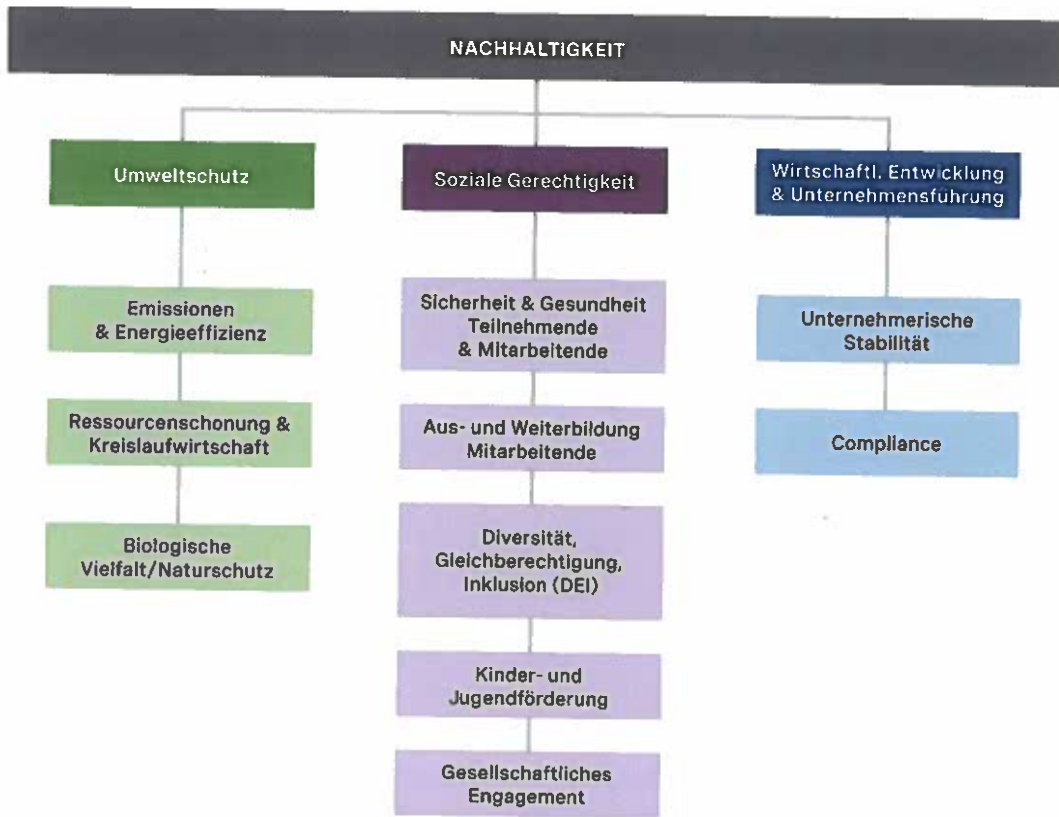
NACHHALTIGKEIT

Umweltschutz

Emissionen & Energieeffizienz

Ressourcenschonung & Kreislaufwirtschaft

Biologische Vielfalt/Naturschutz

Soziale Gerechtigkeit

Sicherheit & Gesundheit Teilnehmende & Mitarbeitende

Aus- und Weiterbildung Mitarbeitende

Diversität, Gleichberechtigung, Inklusion (DEI)

Kinder- und Jugendförderung

Gesellschaftliches Engagement

Wirtschaftl. Entwicklung & Unternehmensführung

Unternehmerische Stabilität

Compliance